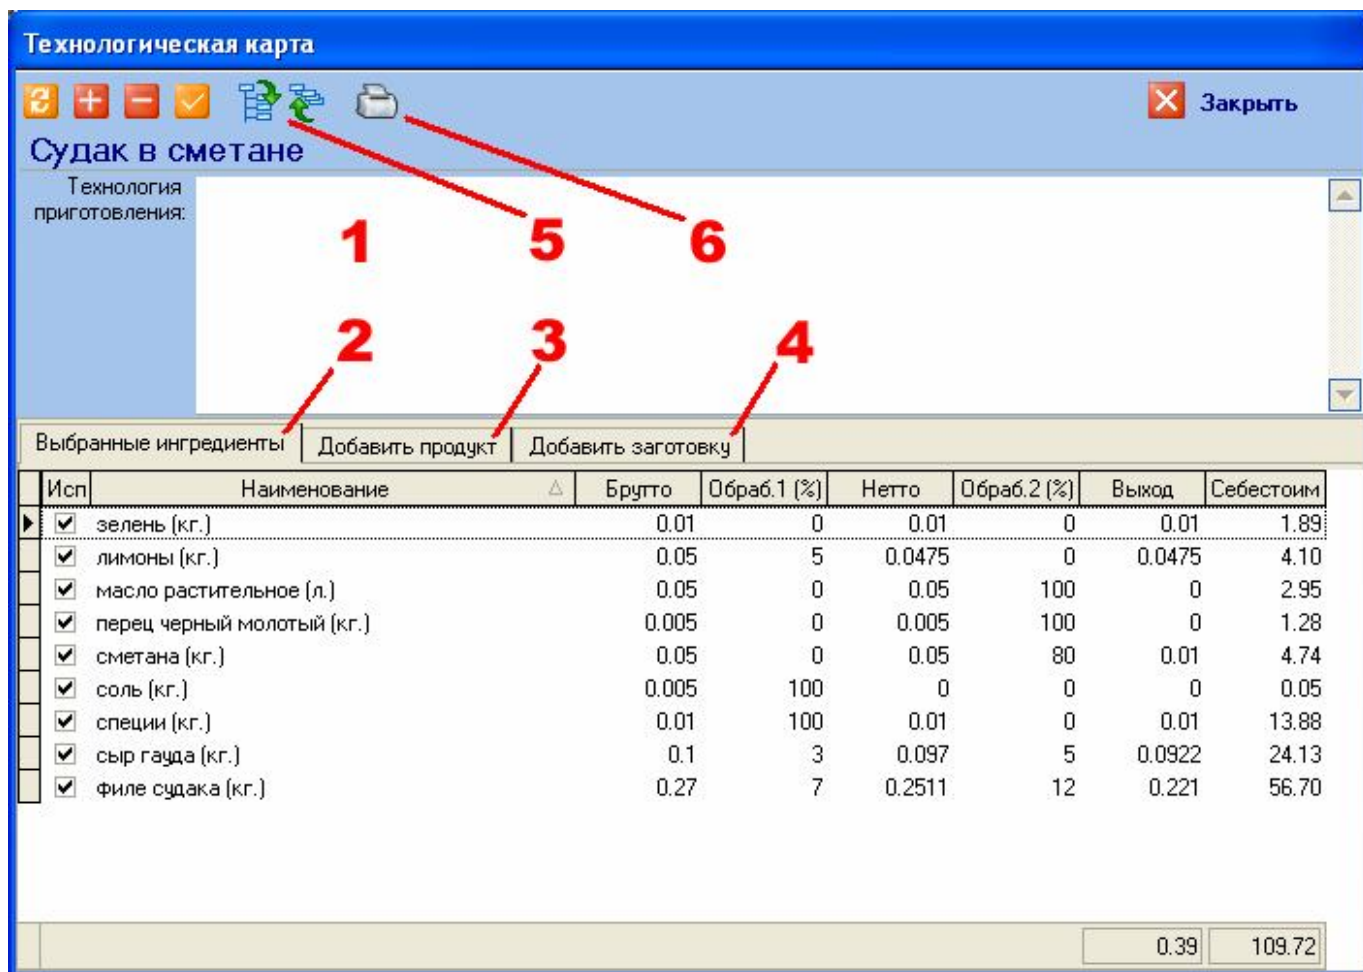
Технологическая карта

Закрыть

Судак в сметане

Технология приготовления:

1

5

6

2

3

4

Выбранные ингредиенты | Добавить продукт | Добавить заготовку

| Исп | Наименование | Брутто | Обраб.1 (%) | Нетто | Обраб.2 (%) | Выход | Себестоим |
|---|---|---|---|---|---|---|---|
| ☑ | зелень (кг.) | 0.01 | 0 | 0.01 | 0 | 0.01 | 1.89 |
| ☑ | лимоны (кг.) | 0.05 | 5 | 0.0475 | 0 | 0.0475 | 4.10 |
| ☑ | масло растительное (л.) | 0.05 | 0 | 0.05 | 100 | 0 | 2.95 |
| ☑ | перец черный молотый (кг.) | 0.005 | 0 | 0.005 | 100 | 0 | 1.28 |
| ☑ | сметана (кг.) | 0.05 | 0 | 0.05 | 80 | 0.01 | 4.74 |
| ☑ | соль (кг.) | 0.005 | 100 | 0 | 0 | 0 | 0.05 |
| ☑ | специи (кг.) | 0.01 | 100 | 0.01 | 0 | 0.01 | 13.88 |
| ☑ | сыр гауда (кг.) | 0.1 | 3 | 0.097 | 5 | 0.0922 | 24.13 |
| ☑ | филе судака (кг.) | 0.27 | 7 | 0.2511 | 12 | 0.221 | 56.70 |

0.39 109.72